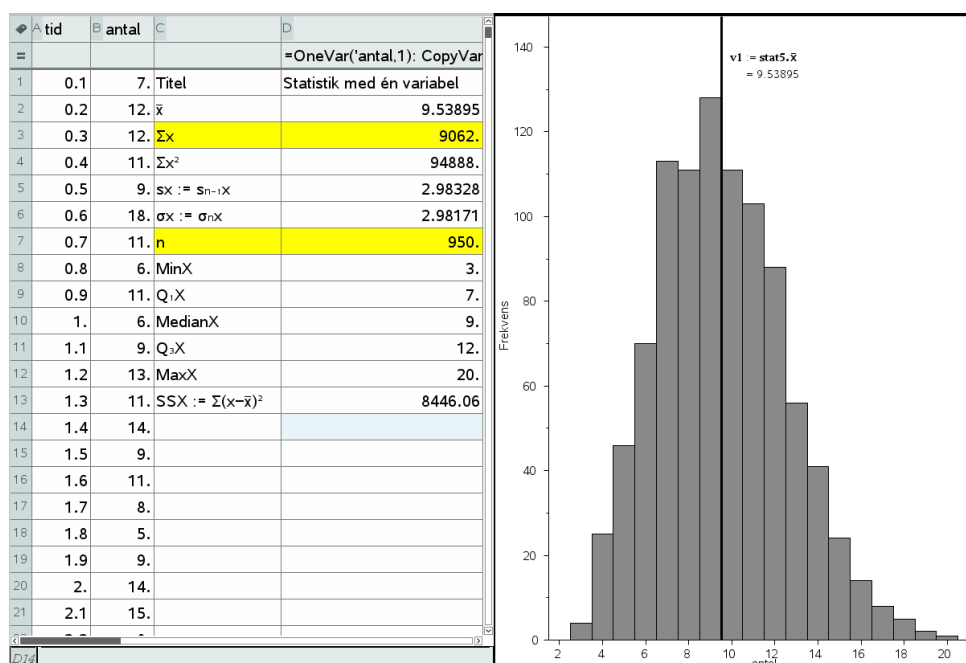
| | A tid | B antal | C | D |
|---|---|---|---|---|
| = | | | | =OneVar('antal,1): CopyVar |
| 1 | 0.1 | 7. | Titel | Statistik med én variabel |
| 2 | 0.2 | 12. | $\bar{x}$ | 9.53895 |
| 3 | 0.3 | 12. | $\Sigma x$ | 9062. |
| 4 | 0.4 | 11. | $\Sigma x^2$ | 94888. |
| 5 | 0.5 | 9. | $sx := s_{n-1}x$ | 2.98328 |
| 6 | 0.6 | 18. | $\sigma x := \sigma_n x$ | 2.98171 |
| 7 | 0.7 | 11. | n | 950. |
| 8 | 0.8 | 6. | MinX | 3. |
| 9 | 0.9 | 11. | $Q_1X$ | 7. |
| 10 | 1. | 6. | MedianX | 9. |
| 11 | 1.1 | 9. | $Q_3X$ | 12. |
| 12 | 1.2 | 13. | MaxX | 20. |
| 13 | 1.3 | 11. | $SSX := \Sigma(x-\bar{x})^2$ | 8446.06 |
| 14 | 1.4 | 14. | | |
| 15 | 1.5 | 9. | | |
| 16 | 1.6 | 11. | | |
| 17 | 1.7 | 8. | | |
| 18 | 1.8 | 5. | | |
| 19 | 1.9 | 9. | | |
| 20 | 2. | 14. | | |
| 21 | 2.1 | 15. | | |

D14

v1 := stat5.$\bar{x}$
= 9.53895

Frekvens
140
120
100
80
60
40
20
0
2 4 6 8 10 12 14 16 18 20
antal